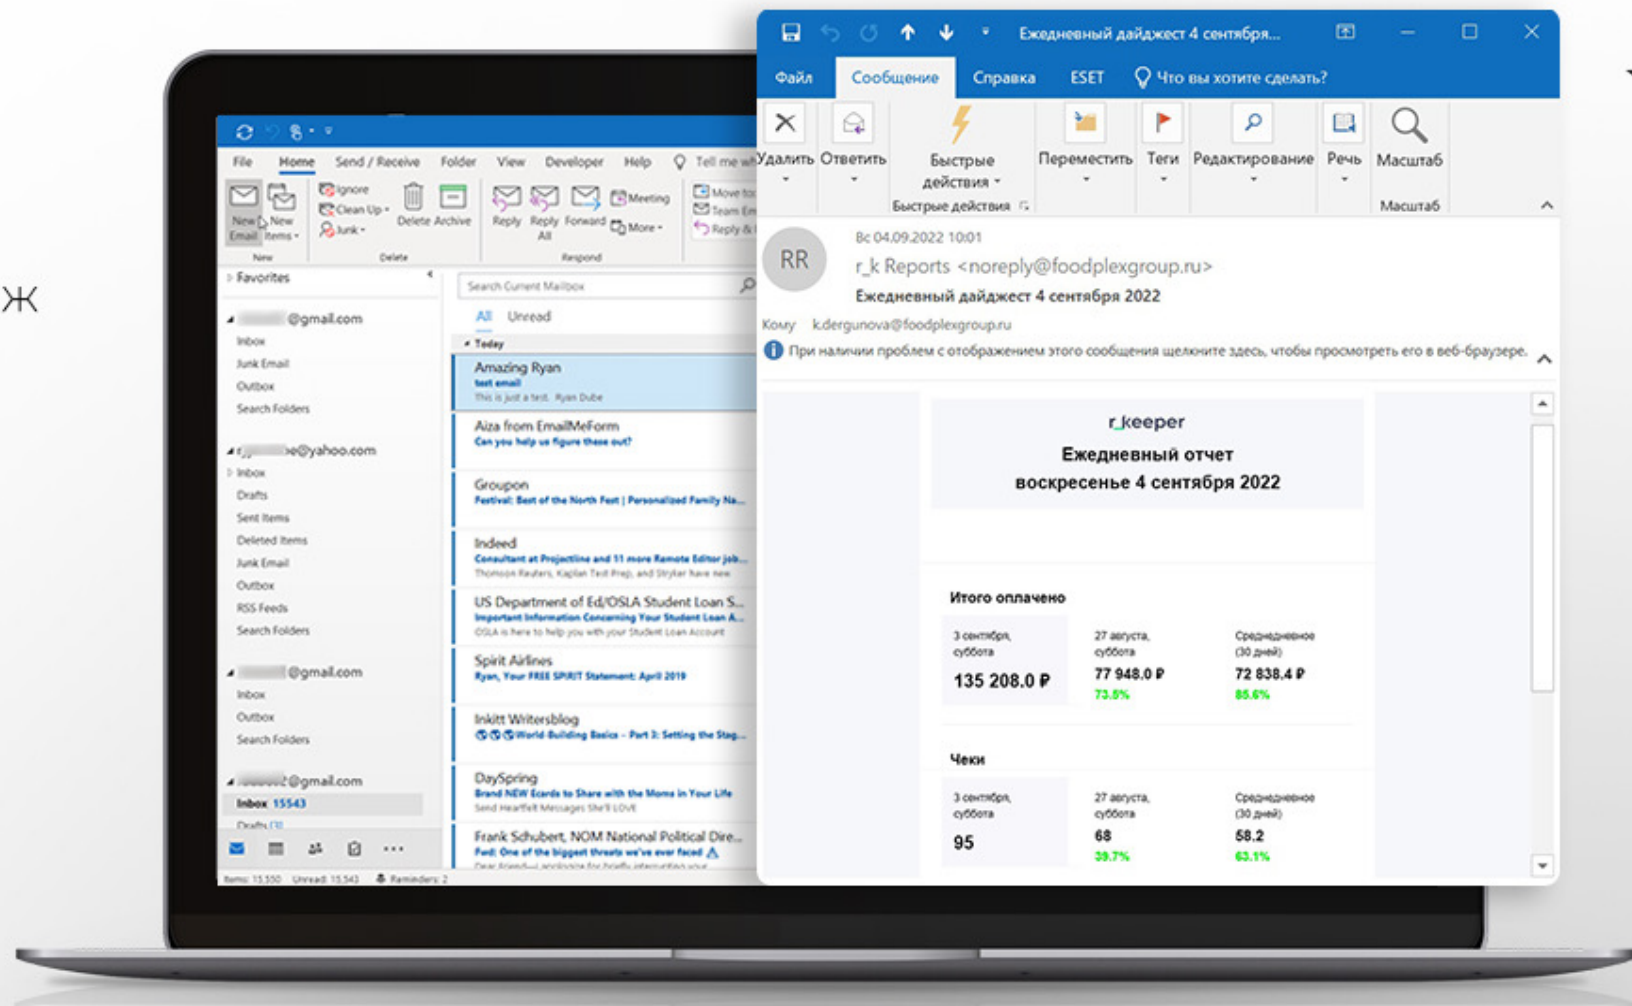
ж

File Home Send / Receive Folder View Developer Help Tell me wh

New Email New Items Ignore Clean Up Junk Delete Archive Reply Reply All Forward Meeting More Move to Team Em Reply &

New Delete Respond

Favorites

@gmail.com
Inbox
Junk Email
Outbox
Search Folders

e@yahoo.com
Inbox
Drafts
Sent Items
Deleted Items
Junk Email
Outbox
RSS Feeds
Search Folders

@gmail.com
Inbox
Outbox
Search Folders

@gmail.com
Inbox 15543
Drafts [1]

Items: 15,550 Unread: 15,543 Reminders: 2

Search Current Mailbox

All Unread

Today

Amazing Ryan
test email
This is just a test. Ryan Dube

Aiza from EmailMeForm
Can you help us figure these out?

Groupon
Festival: Best of the North Fest | Personalized Family Na...

Indeed
Consultant at Projectline and 11 more Remote Editor job...
Thomson Reuters, Kaplan Test Prep, and Stryker have new

US Department of Ed/OSLA Student Loan S...
Important Information Concerning Your Student Loan A...
OSLA is here to help you with your Student Loan Account

Spirit Airlines
Ryan, Your FREE SPIRIT Statement: April 2019

Inkitt Writersblog
World-Building Basics - Part 3: Setting the Stag...

DaySpring
Brand NEW Ecards to Share with the Moms in Your Life
Send Heartfelt Messages She'll LOVE

Frank Schubert, NOM National Political Dire...
Fwd: One of the biggest threats we've ever faced

Ежедневный дайджест 4 сентября...

Файл Сообщение Справка ESET Что вы хотите сделать?

Удалить Ответить Быстрые действия Переместить Теги Редактирование Речь Масштаб

Быстрые действия Масштаб

RR

Вс 04.09.2022 10:01

r_k Reports <noreply@foodplexgroup.ru>

Ежедневный дайджест 4 сентября 2022

Кому k.dergunova@foodplexgroup.ru

При наличии проблем с отображением этого сообщения щелкните здесь, чтобы просмотреть его в веб-браузере.

r_keeper
Ежедневный отчет
воскресенье 4 сентября 2022

Итого оплачено

| 3 сентября, суббота | 27 августа, суббота | Среднедневное (30 дней) |
|---|---|---|
| 135 208.0 ₽ | 77 948.0 ₽ 73.5% | 72 838.4 ₽ 85.6% |

Чеки

| 3 сентября, суббота | 27 августа, суббота | Среднедневное (30 дней) |
|---|---|---|
| 95 | 68 39.7% | 58.2 63.1% |